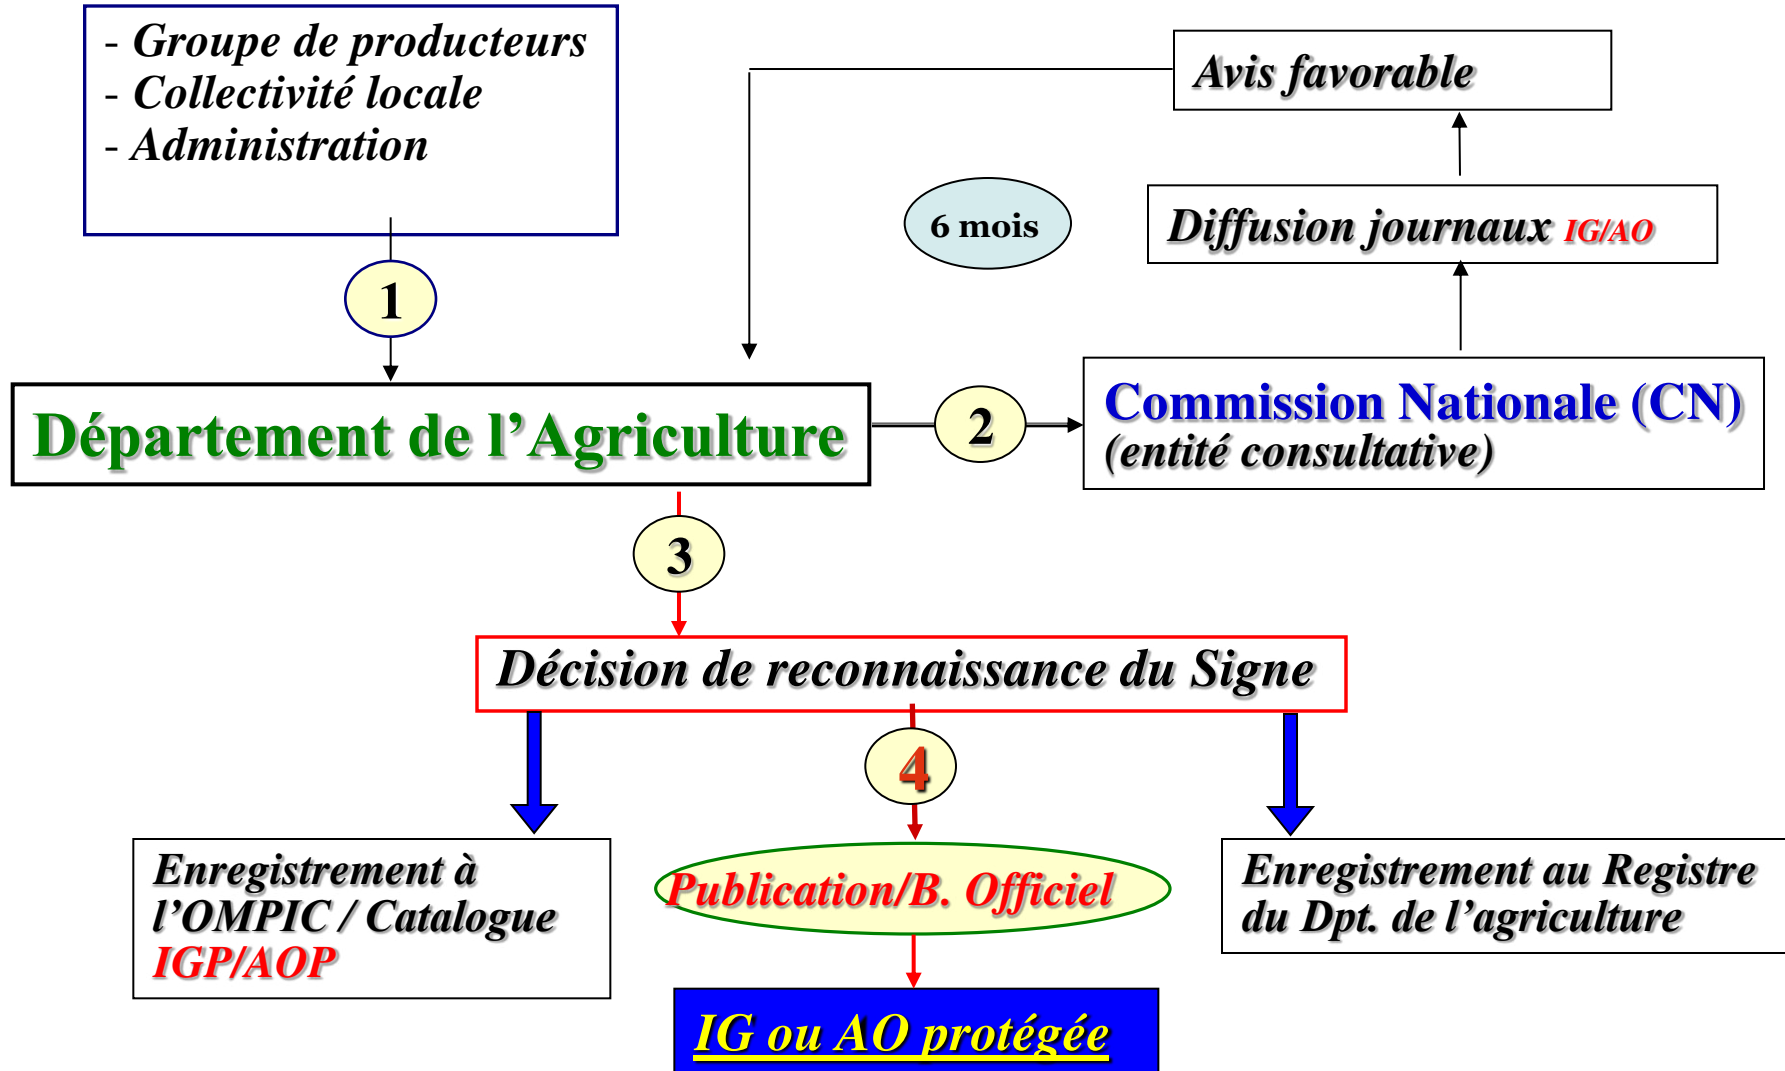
- Groupe de producteurs
- Collectivité locale
- Administration

Avis favorable

6 mois

Diffusion journaux IG/AO

1

Département de l'Agriculture

2

Commission Nationale (CN)
(entité consultative)

3

Décision de reconnaissance du Signe

4

Enregistrement à l'OMPIC / Catalogue IGP/AOP

Publication/B. Officiel

Enregistrement au Registre du Dpt. de l'agriculture

IG ou AO protégée